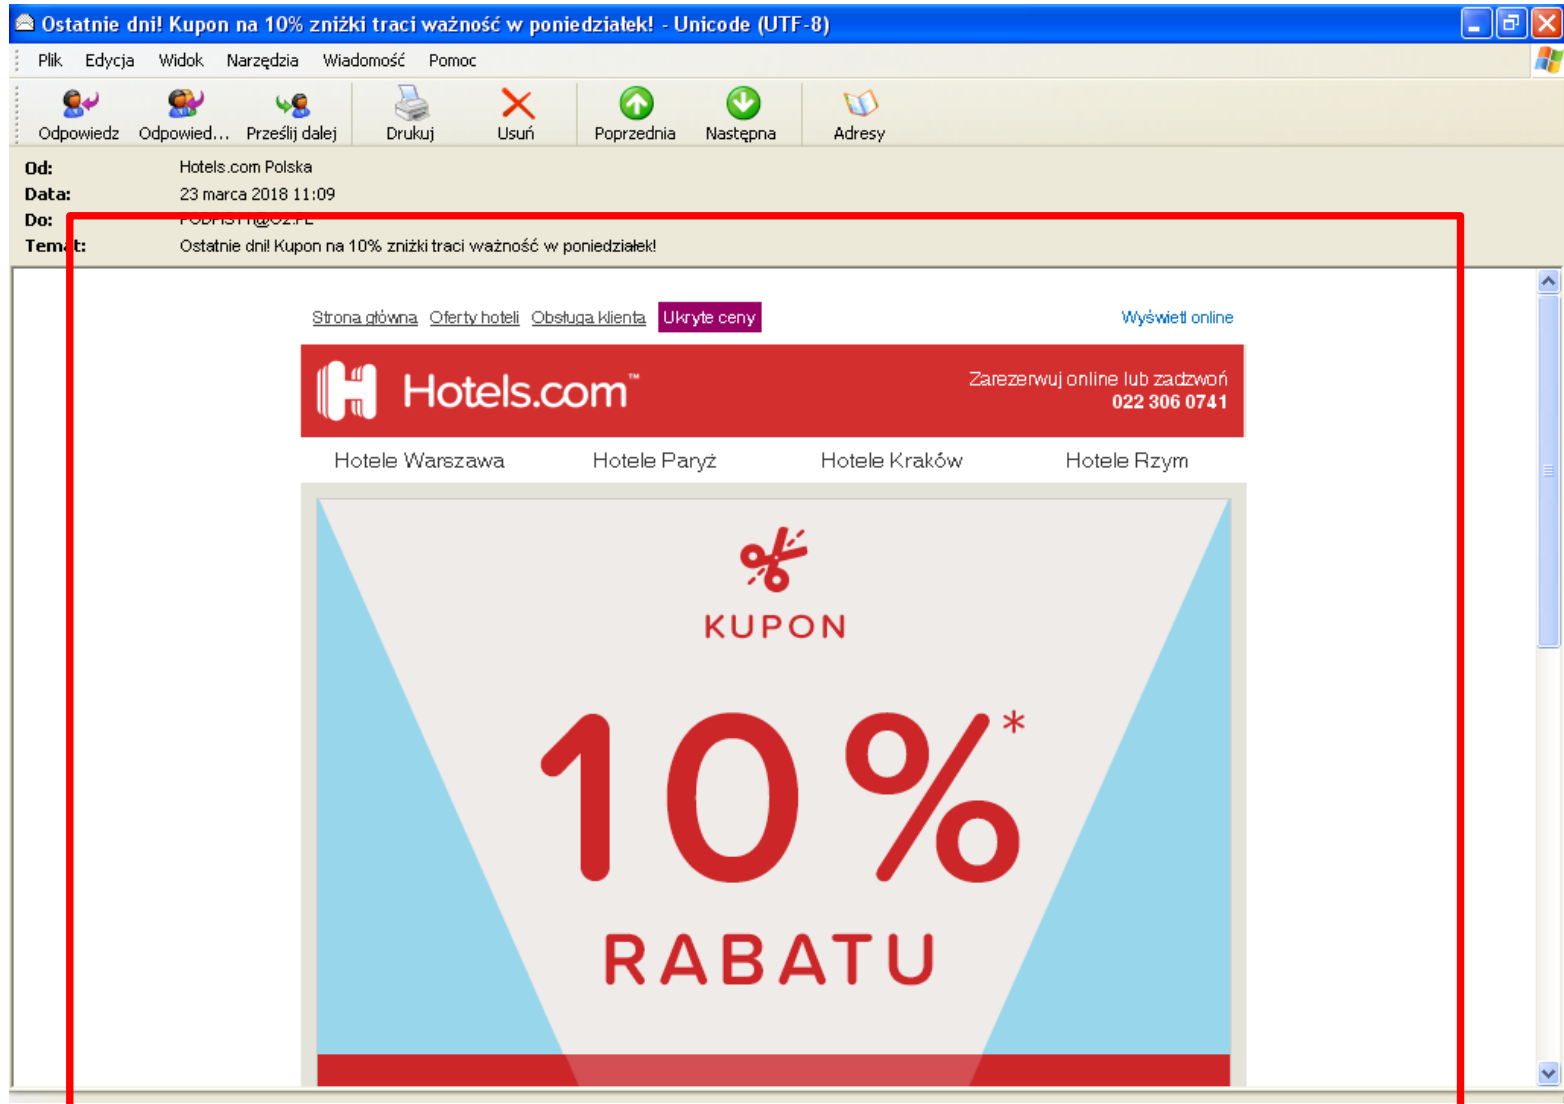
Ostatnie dni! Kupon na 10% zniżki traci ważność w poniedziałek! - Unicode (UTF-8)

Plik Edycja Widok Narzędzia Wiadomość Pomoc

Odpowiedz Odpowied... Prześlij dalej Drukuj Usuń Poprzednia Następna Adresy

Od: Hotels.com Polska
Data: 23 marca 2018 11:09
Do: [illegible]
Temat: Ostatnie dni! Kupon na 10% zniżki traci ważność w poniedziałek!

Strona główna Oferty hoteli Obsługa klienta Ukryte ceny Wyświetl online

Hotels.com™ Zarezerwuj online lub zadzwoń 022 306 0741

Hotele Warszawa Hotele Paryż Hotele Kraków Hotele Rzym

KUPON

10%*

RABATU